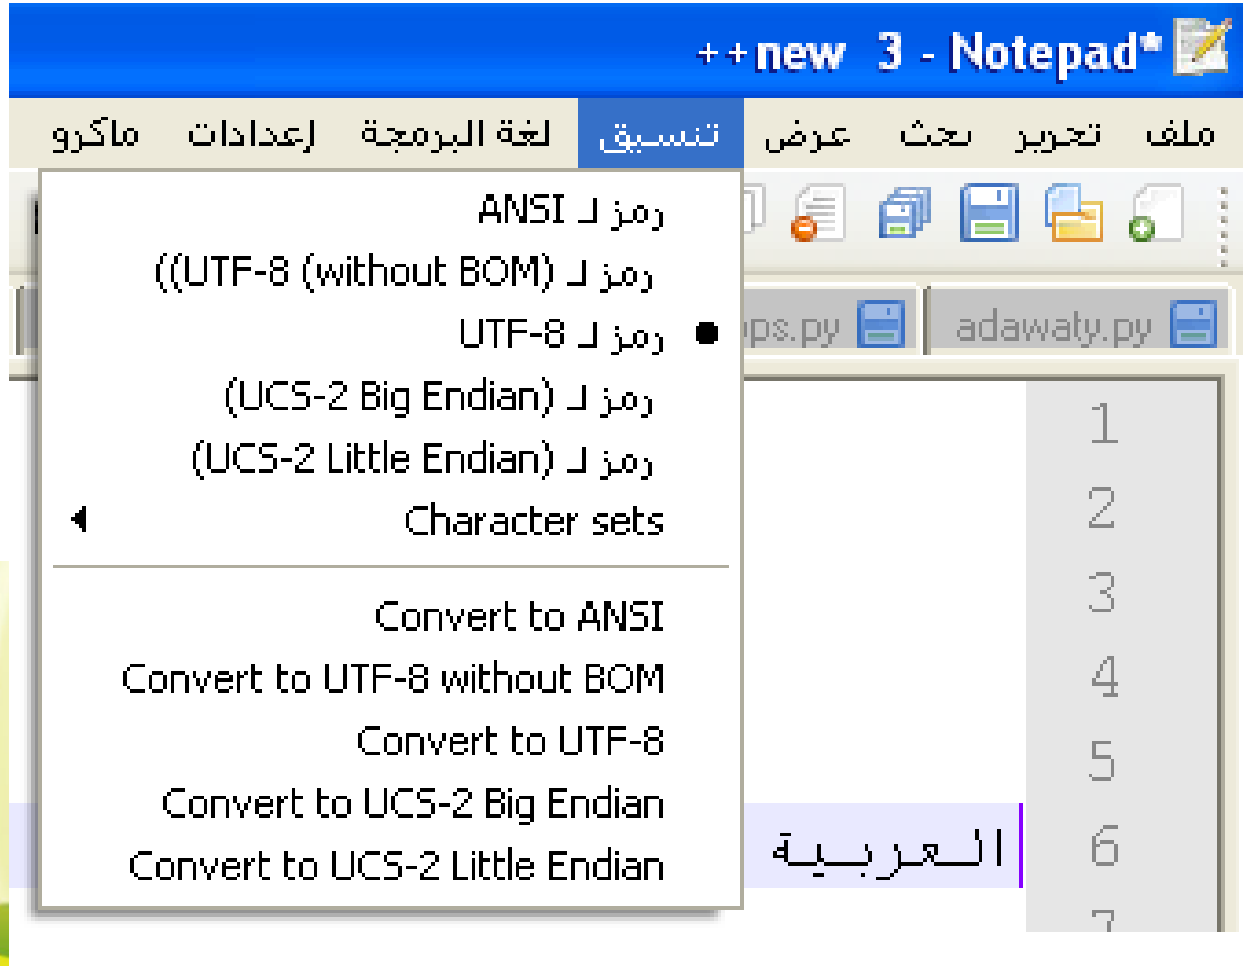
++new 3 - Notepad*

ملف تحرير بحث عرض تنسيق لغة البرمجة إعدادات ماكرو

رمز لـ ANSI
رمز لـ (UTF-8 (without BOM))
رمز لـ UTF-8
رمز لـ (UCS-2 Big Endian)
رمز لـ (UCS-2 Little Endian)
Character sets

Convert to ANSI
Convert to UTF-8 without BOM
Convert to UTF-8
Convert to UCS-2 Big Endian
Convert to UCS-2 Little Endian

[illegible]ps.py
adawaty.py

1
2
3
4
5
6
7

الـعـربـيـة